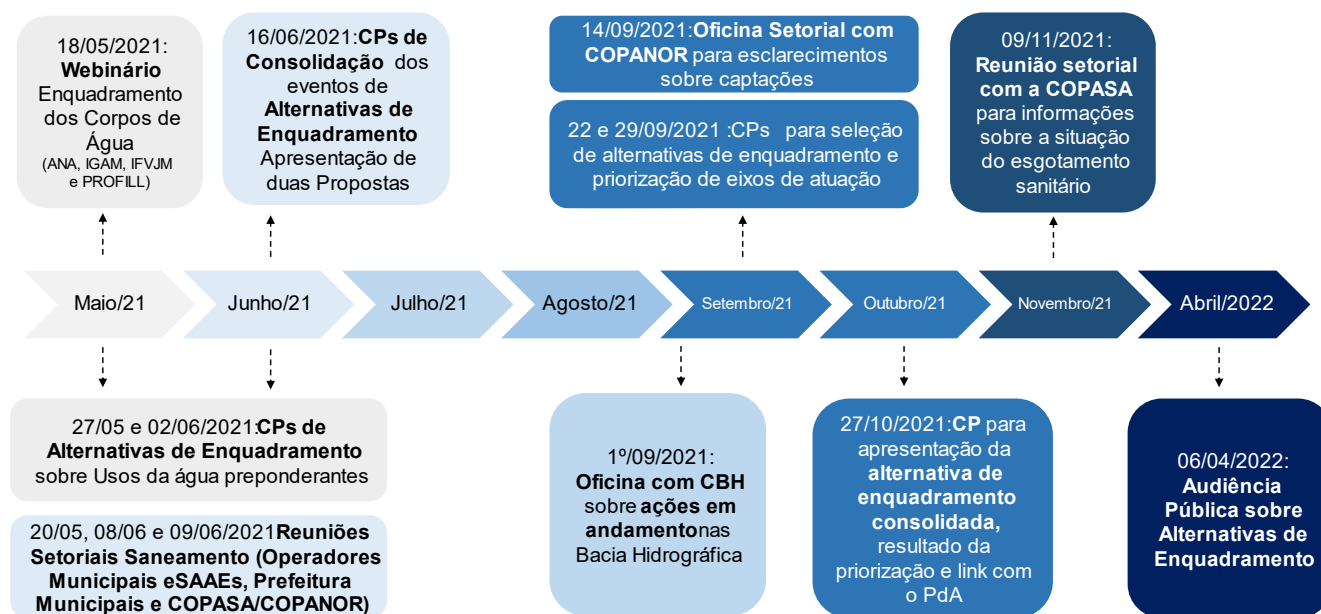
18/05/2021: **Webinário** Enquadramento dos Corpos de Água (ANA, IGAM, IFVJM e PROFILL)

16/06/2021:**CPs de Consolidação** dos eventos de **Alternativas de Enquadramento** Apresentação de duas Propostas

14/09/2021:**Oficina Setorial com COPANOR** para esclarecimentos sobre captações

22 e 29/09/2021 :CPs para seleção de alternativas de enquadramento e priorização de eixos de atuação

09/11/2021: **Reunião setorial com a COPASA** para informações sobre a situação do esgotamento sanitário

Maio/21

Junho/21

Julho/21

Agosto/21

Setembro/21

Outubro/21

Novembro/21

Abril/2022

27/05 e 02/06/2021:**CPs de Alternativas de Enquadramento** sobre Usos da água preponderantes

20/05, 08/06 e 09/06/2021**Reuniões Setoriais Saneamento (Operadores Municipais eSAAEs, Prefeitura Municipais e COPASA/COPANOR)**

1º/09/2021: **Oficina com CBH** sobre **ações em andamento**nas Bacia Hidrográfica

27/10/2021:**CP** para apresentação da **alternativa de enquadramento consolidada,** resultado da priorização e link com o PdA

06/04/2022: **Audiência Pública sobre Alternativas de Enquadramento**